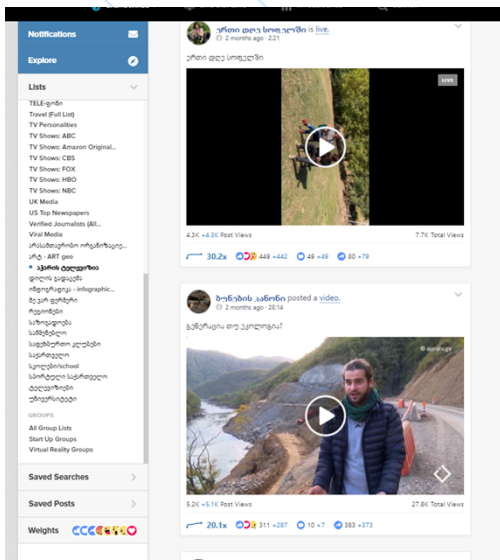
Notifications

Explore

Lists

TELE-ფიში
Travel (Full List)
TV Personalities
TV Shows: ABC
TV Shows: Amazon Original...
TV Shows: CBS
TV Shows: FOX
TV Shows: HBO
TV Shows: NBC
UK Media
US Top Newspapers
Verified Journalists (All...
Viral Media
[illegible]
არტ - ART geo
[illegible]
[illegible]
ინფოგრაფიკა - infographic...
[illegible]
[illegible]
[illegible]
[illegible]
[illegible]
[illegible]
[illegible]
სკოლები/school
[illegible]
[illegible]
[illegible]

GROUPS
All Group Lists
Start Up Groups
Virtual Reality Groups

Saved Searches

Saved Posts

Weights

ერთი დღე სოფელში is live.
2 months ago · 2:21
ერთი დღე სოფელში
LIVE
4.3K +4.3K Post Views
7.7K Total Views
30.2x 449 +442 49 +49 80 +79

ბუნების კანონი posted a video.
2 months ago · 28:14
ბუნებრივია თუ ეკოლოგია?
5.2K +5.1K Post Views
27.8K Total Views
20.1x 311 +287 10 +7 383 +373